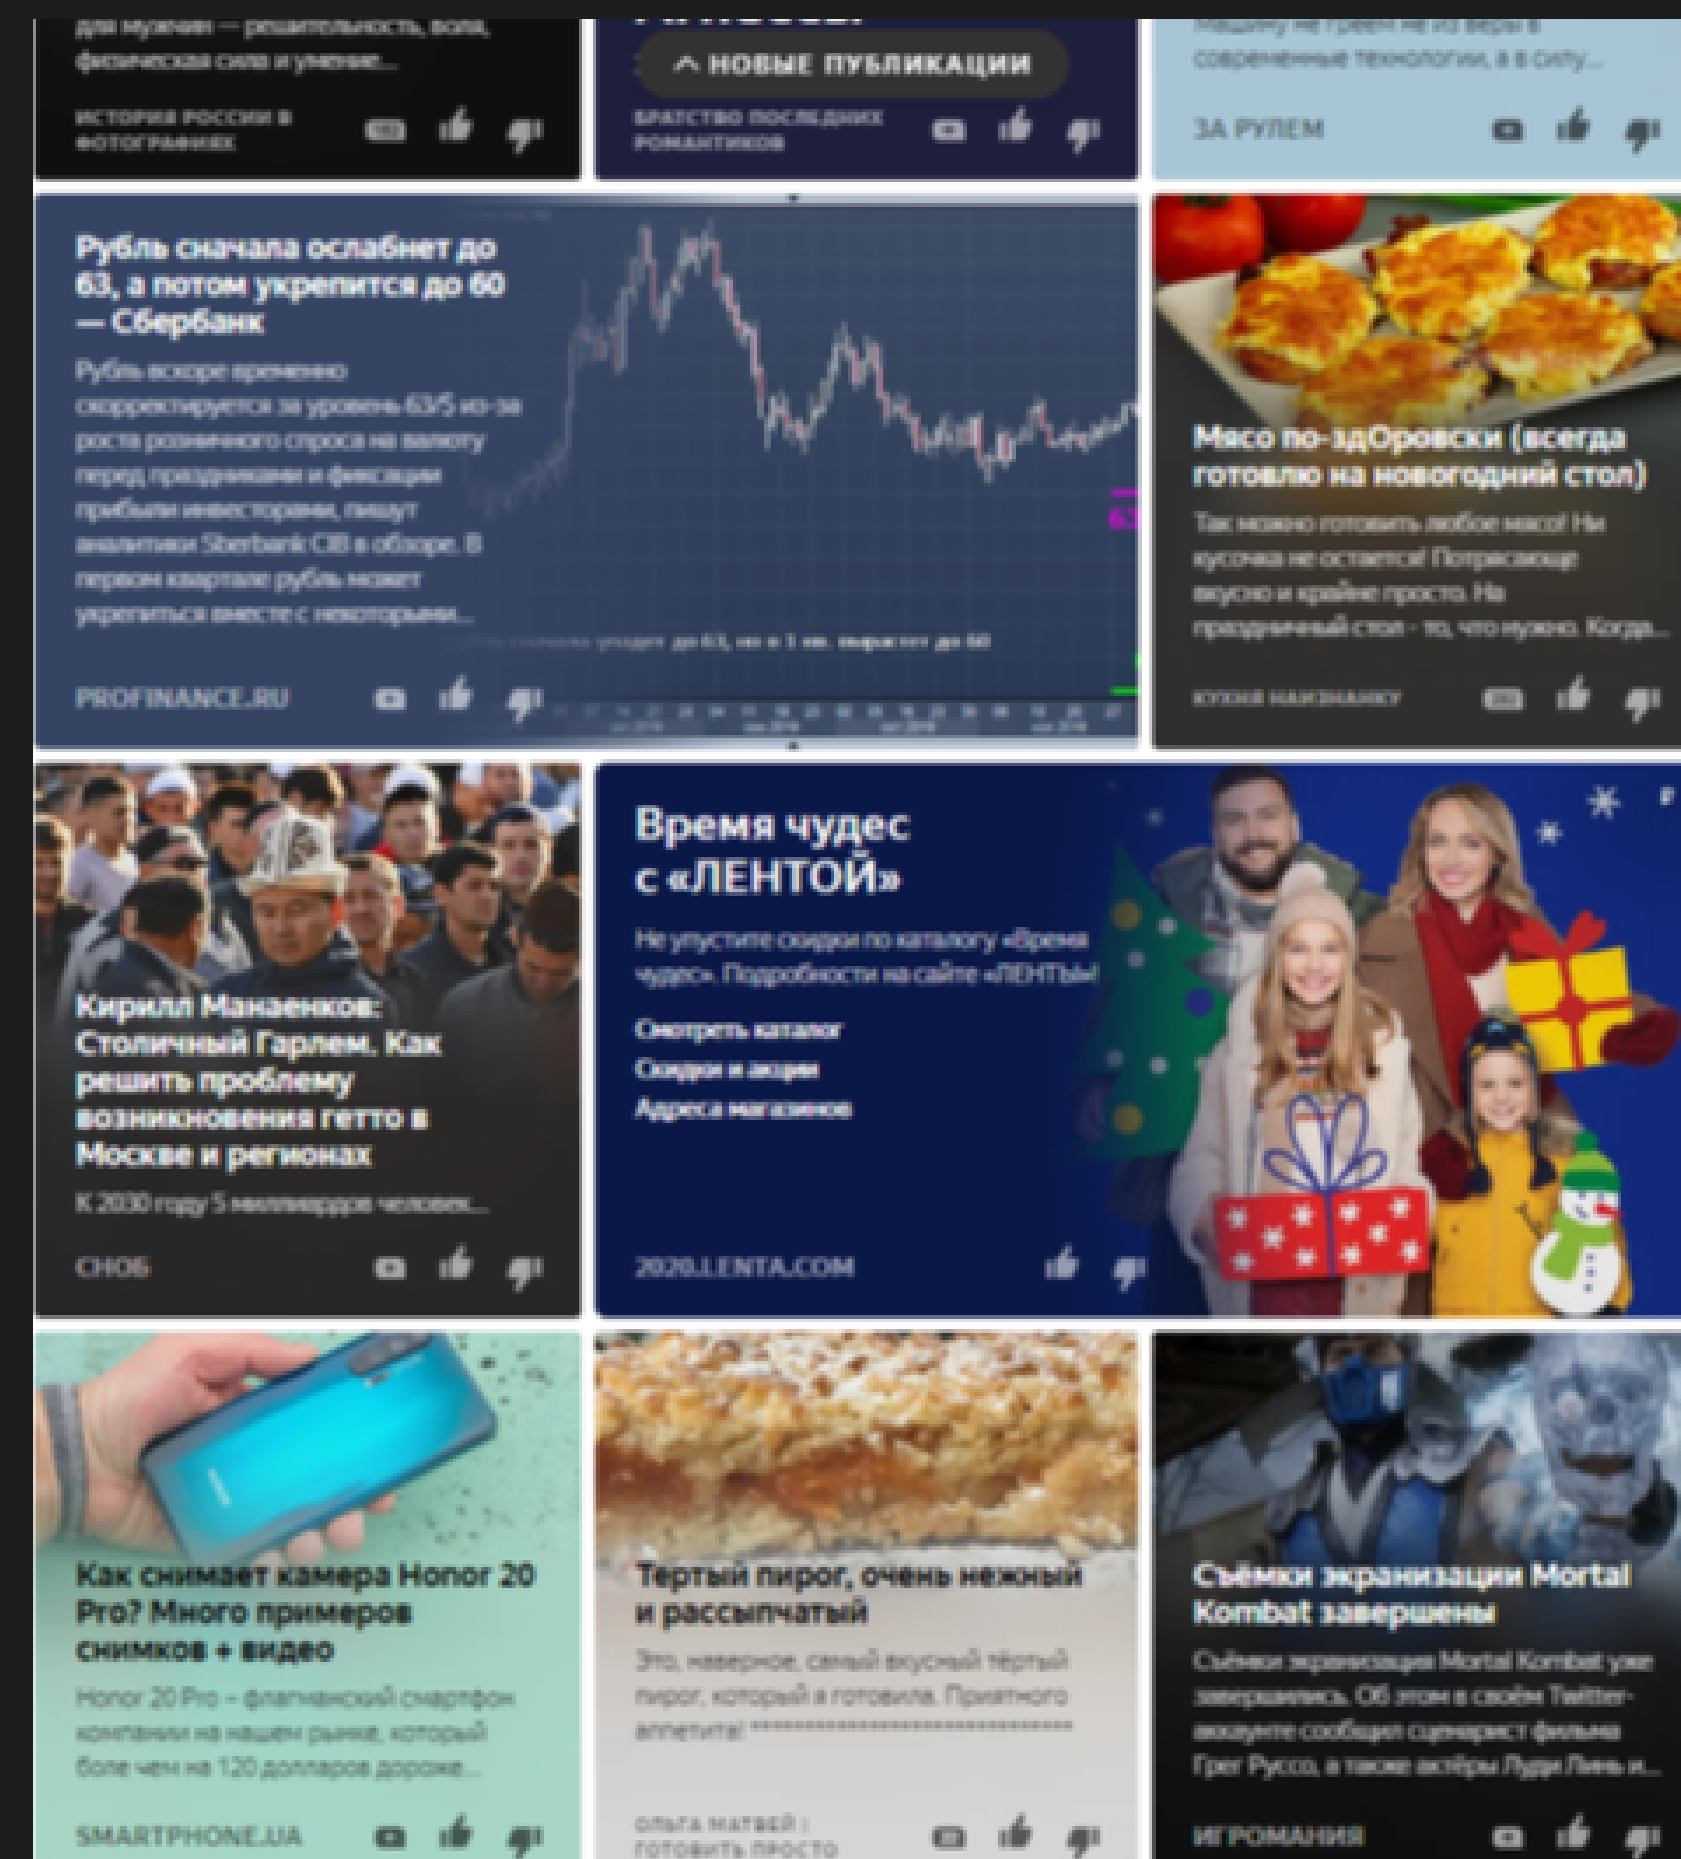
для мужчин — решительность, воля, физическая сила и умение...

ИСТОРИЯ РОССИИ В ФОТОГРАФИЯХ

^ НОВЫЕ ПУБЛИКАЦИИ

БРАТСТВО ПОСЛЕДНИХ РОМАНТИКОВ

Машину не греем не из веры в современные технологии, а в силу...

ЗА РУЛЕМ

Рубль сначала ослабнет до 63, а потом укрепится до 60 — Сбербанк

Рубль вскоре временно скорректируется за уровень 63,5 из-за роста розничного спроса на валюту перед праздниками и фиксации прибыли инвесторами, пишут аналитики Sberbank CIB в обзоре. В первом квартале рубль может укрепиться вместе с некоторыми...

PROFINANCE.RU

Мясо по-здОровски (всегда готовлю на новогодний стол)

Так можно готовить любое мясо! Ни кусочка не остается! Потрясающе вкусно и крайне просто. На праздничный стол - то, что нужно. Когда...

КУХНЯ НАИЗНАНКУ

Кирилл Манаенков: Столичный Гарлем. Как решить проблему возникновения гетто в Москве и регионах

К 2030 году 5 миллиардов человек...

СНОБ

Время чудес с «ЛЕНТОЙ»

Не упустите скидки по каталогу «Время чудес». Подробности на сайте «ЛЕНТЫ»!

Смотреть каталог

Скидки и акции

Адреса магазинов

2020.LENTA.COM

Как снимает камера Honor 20 Pro? Много примеров снимков + видео

Honor 20 Pro – флагманский смартфон компании на нашем рынке, который боле чем на 120 долларов дороже...

SMARTPHONE.UA

Тертый пирог, очень нежный и рассыпчатый

Это, наверное, самый вкусный тёртый пирог, который я готовила. Приятного аппетита! ******************************

ОЛЬГА МАТВЕЙ | ГОТОВИТЬ ПРОСТО

Съёмки экранизации Mortal Kombat завершены

Съёмки экранизации Mortal Kombat уже завершились. Об этом в своём Twitter-аккаунте сообщил сценарист фильма Грег Руссо, а также актёры Луди Линь и...

ИГРОМАНИЯ